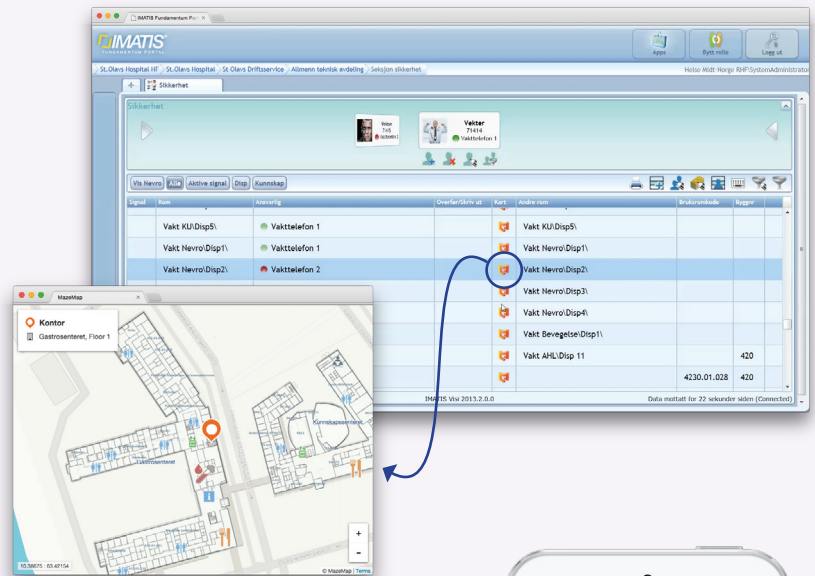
IMATIS Fundamentum Port

IMATIS
FUNDAMENTUM PORTAL

Apps
Bytt rolle
Logg ut

St.Olavs Hospital HF > St.Olavs Hospital > St Olavs Driftsservice > Allmenn teknisk avdeling > Seksjon sikkerhet

Helse Midt-Norge RHF\SystemAdministrator

Sikkerhet

Sikkerhet

Vekter
7x5
Vakttelefon 1

Vekter
71414
Vakttelefon 1

Vis Nevro
Alle
Aktive signal
Disp
Kunnskap

| Signal | Rom | Ansvarlig | Overfør/Skriv ut | Kart | Andre rom | Brukeromkode | Byggnr |
|---|---|---|---|---|---|---|---|
| | Vakt KU\Disp5\ | Vakttelefon 1 | | | Vakt KU\Disp5\ | | |
| | Vakt Nevro\Disp1\ | Vakttelefon 1 | | | Vakt Nevro\Disp1\ | | |
| | Vakt Nevro\Disp2\ | Vakttelefon 2 | | | Vakt Nevro\Disp2\ | | |
| | | | | | Vakt Nevro\Disp3\ | | |
| | | | | | Vakt Nevro\Disp4\ | | |
| | | | | | Vakt Bevegelse\Disp1\ | | |
| | | | | | Vakt AHL\Disp 11 | | 420 |
| | | | | | | 4230.01.028 | 420 |

IMATIS Visi 2013.2.0.0
Data mottatt for 22 sekunder siden (Connected)

MazeMap

Kontor
Gastrosenteret, Floor 1

Kunnskapssenteret
Gastrosenteret

+
-

10.38675 : 63.42154
© MazeMap | Terms